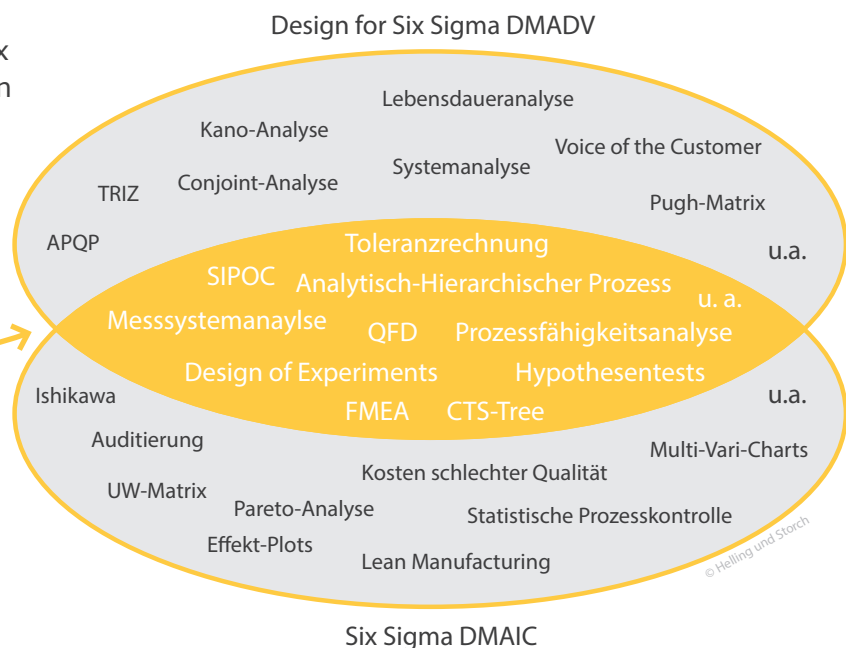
x
n

Design for Six Sigma DMADV

Lebensdaueranalyse
Kano-Analyse
Voice of the Customer
Systemanalyse
TRIZ
Conjoint-Analyse
Pugh-Matrix
APQP
u.a.

Toleranzrechnung
SIPOC
Analytisch-Hierarchischer Prozess
u. a.
Messsystemanaylse
QFD
Prozessfähigkeitsanalyse
Design of Experiments
Hypothesentests
FMEA
CTS-Tree

Ishikawa
u.a.
Auditierung
Multi-Vari-Charts
Kosten schlechter Qualität
UW-Matrix
Pareto-Analyse
Statistische Prozesskontrolle
Effekt-Plots
Lean Manufacturing
© Helling und Storch

Six Sigma DMAIC